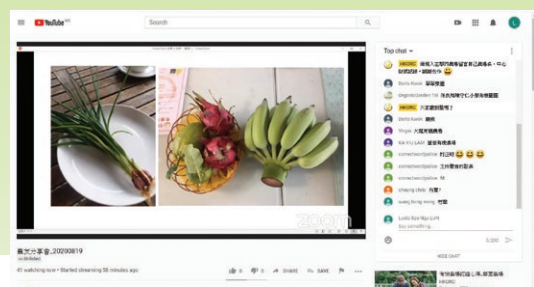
YouTube HK

Search

zoom

農友分享會_20200819

41 watching now • Started streaming 58 minutes ago

0

0

SHARE

SAVE

Top chat

HKORC 兩個人正能內應得受非自已要吃多・中心 話說 國際交流

Doris Kwok 學習厚道

Organic Garden Tai 謝謝分享

HKORC 大家請朝我們

Doris Kwok 謝謝

Virgie 大龍果種幾年

Ka Ku Lam 這是有種果

connectwordpallse 打10次

connectwordpallse 三種果種的那條

connectwordpallse 讚

cheung chiu 有機

wang hong wong 甘蔗

Lodo Kaw Ngo Lam
Say something...

0/200

HIDE CHAT

HKORC